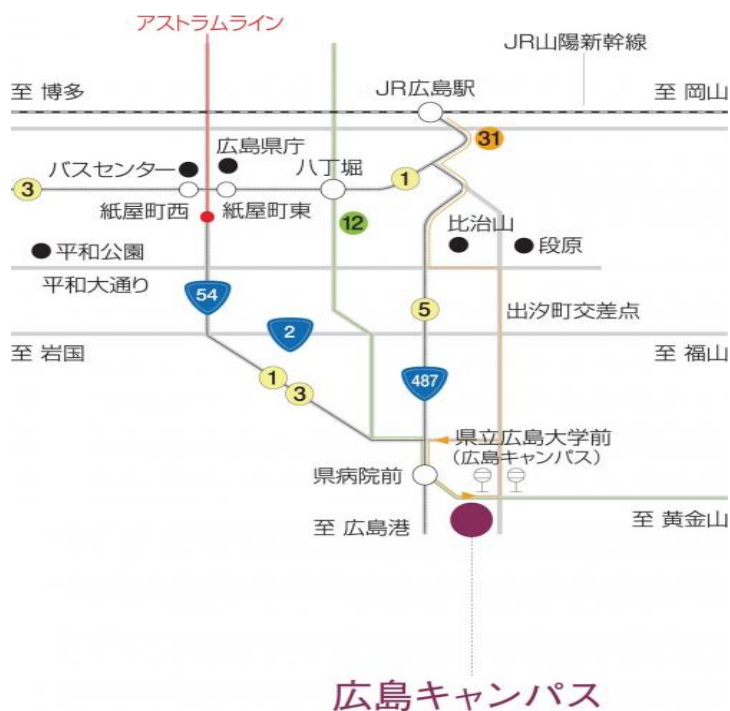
アストラムライン
JR山陽新幹線
至 博多
JR広島駅
至 岡山
31
広島県庁
バスセンター
八丁堀
3
1
紙屋町西
紙屋町東
12
比治山
段原
平和公園
平和大通り
54
5
出汐町交差点
2
至 岩国
至 福山
1
3
487
県立広島大学前
(広島キャンパス)
県病院前
至 広島港
至 黄金山
広島キャンパス